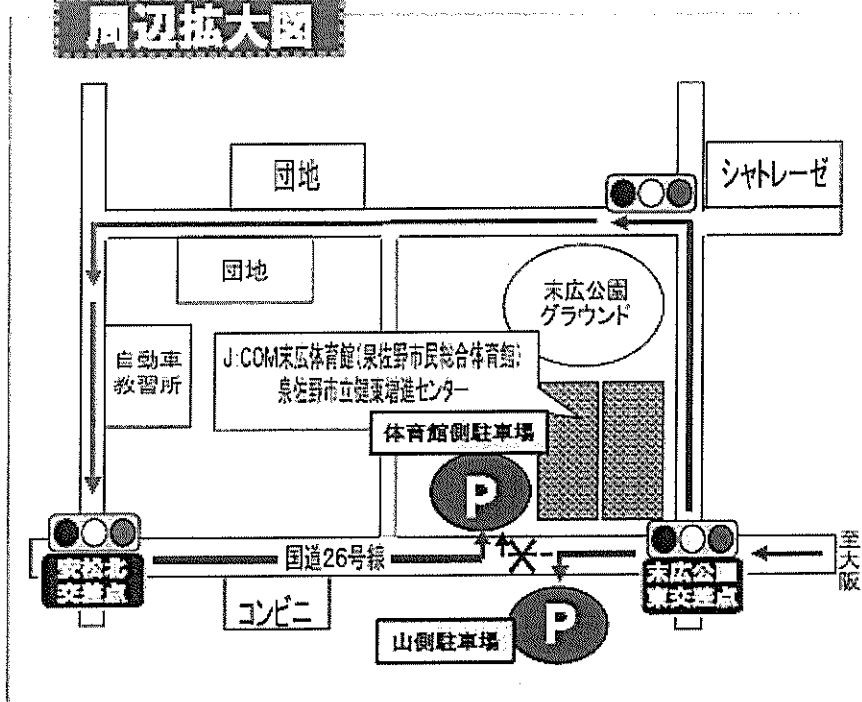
周辺拡大図

団地

シャトレーゼ

団地

末広公園グラウンド

自動車教習所

J:COM末広体育館(泉佐野市民総合体育館)
泉佐野市立健康増進センター

体育館側駐車場

P

国道26号線

安松北交差点

末広公園東交差点

至大阪

コンビニ

山側駐車場

P